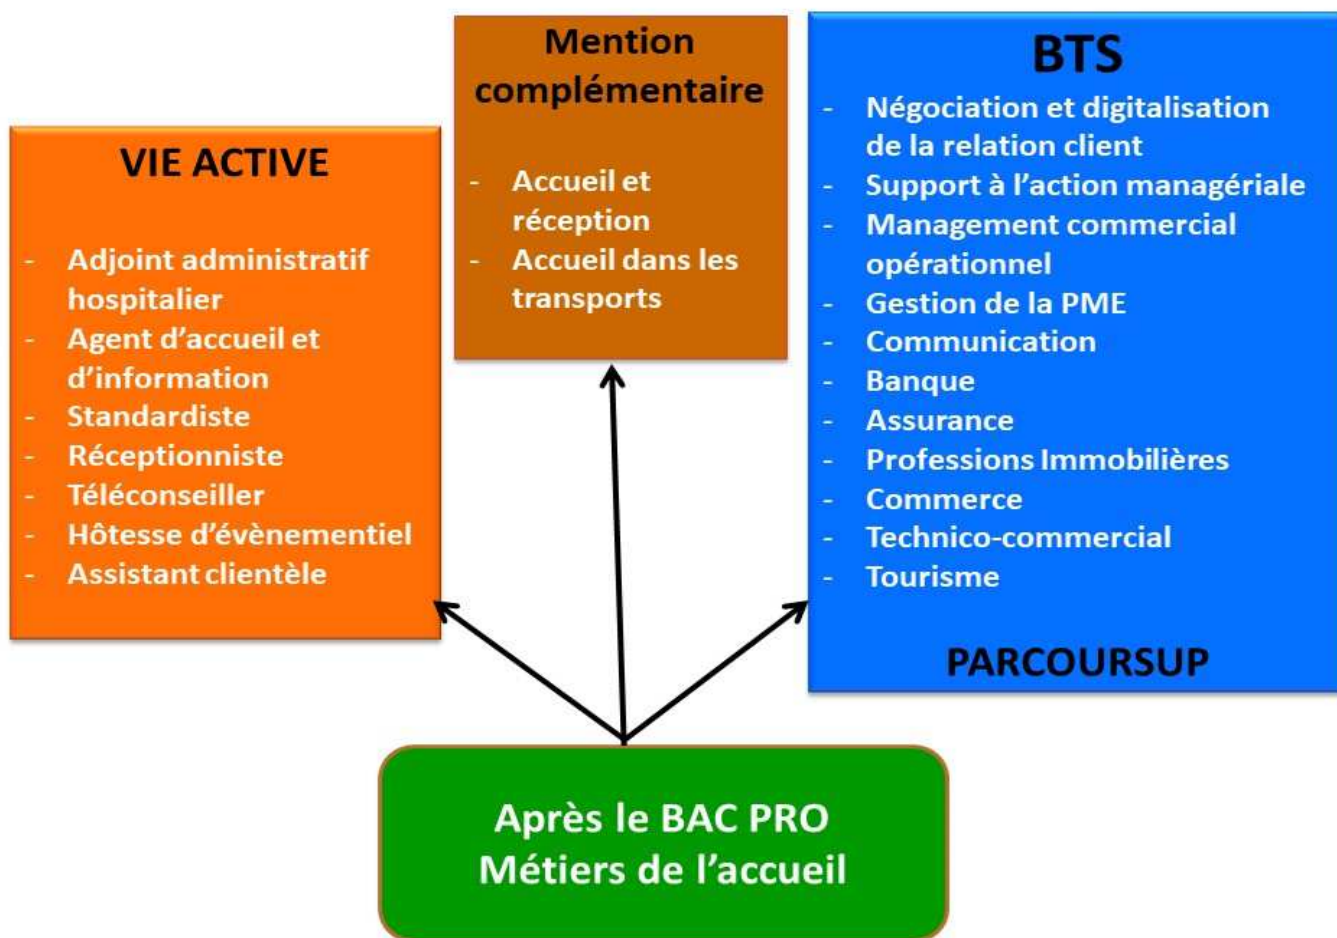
VIE ACTIVE

- Adjoint administratif hospitalier
- Agent d'accueil et d'information
- Standardiste
- Réceptionniste
- Téléconseiller
- Hôtesse d'évènementiel
- Assistant clientèle

Mention complémentaire

- Accueil et réception
- Accueil dans les transports

BTS

- Négociation et digitalisation de la relation client
- Support à l'action managériale
- Management commercial opérationnel
- Gestion de la PME
- Communication
- Banque
- Assurance
- Professions Immobilières
- Commerce
- Technico-commercial
- Tourisme

PARCOURSUP

Après le BAC PRO Métiers de l'accueil